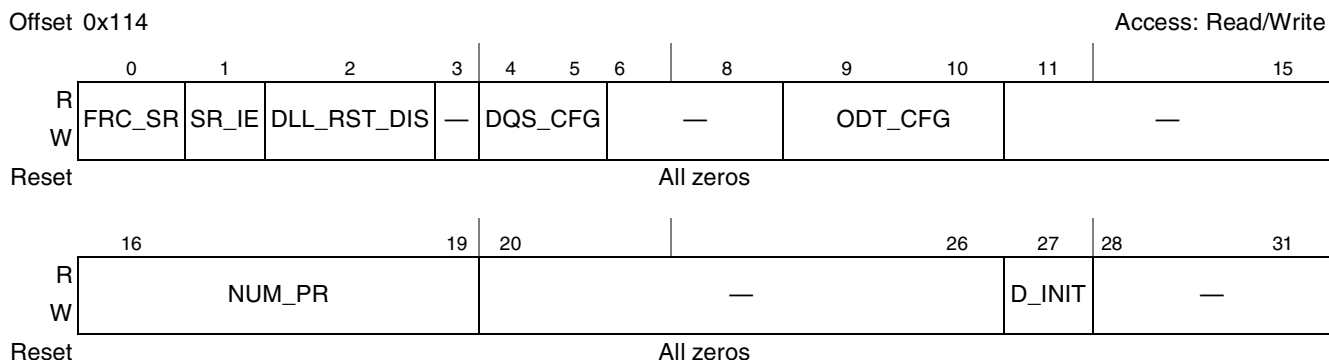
Offset 0x114 Access: Read/Write

| | 0 | 1 | 2 | 3 | 4 5 | 6 8 | 9 10 | 11 15 |
|---|---|---|---|---|---|---|---|---|
| R W | FRC_SR | SR_IE | DLL_RST_DIS | — | DQS_CFG | — | ODT_CFG | — |
| Reset | All zeros | | | | | | | |

| | 16 19 | 20 26 | 27 | 28 31 |
|---|---|---|---|---|
| R W | NUM_PR | — | D_INIT | — |
| Reset | All zeros | | | |